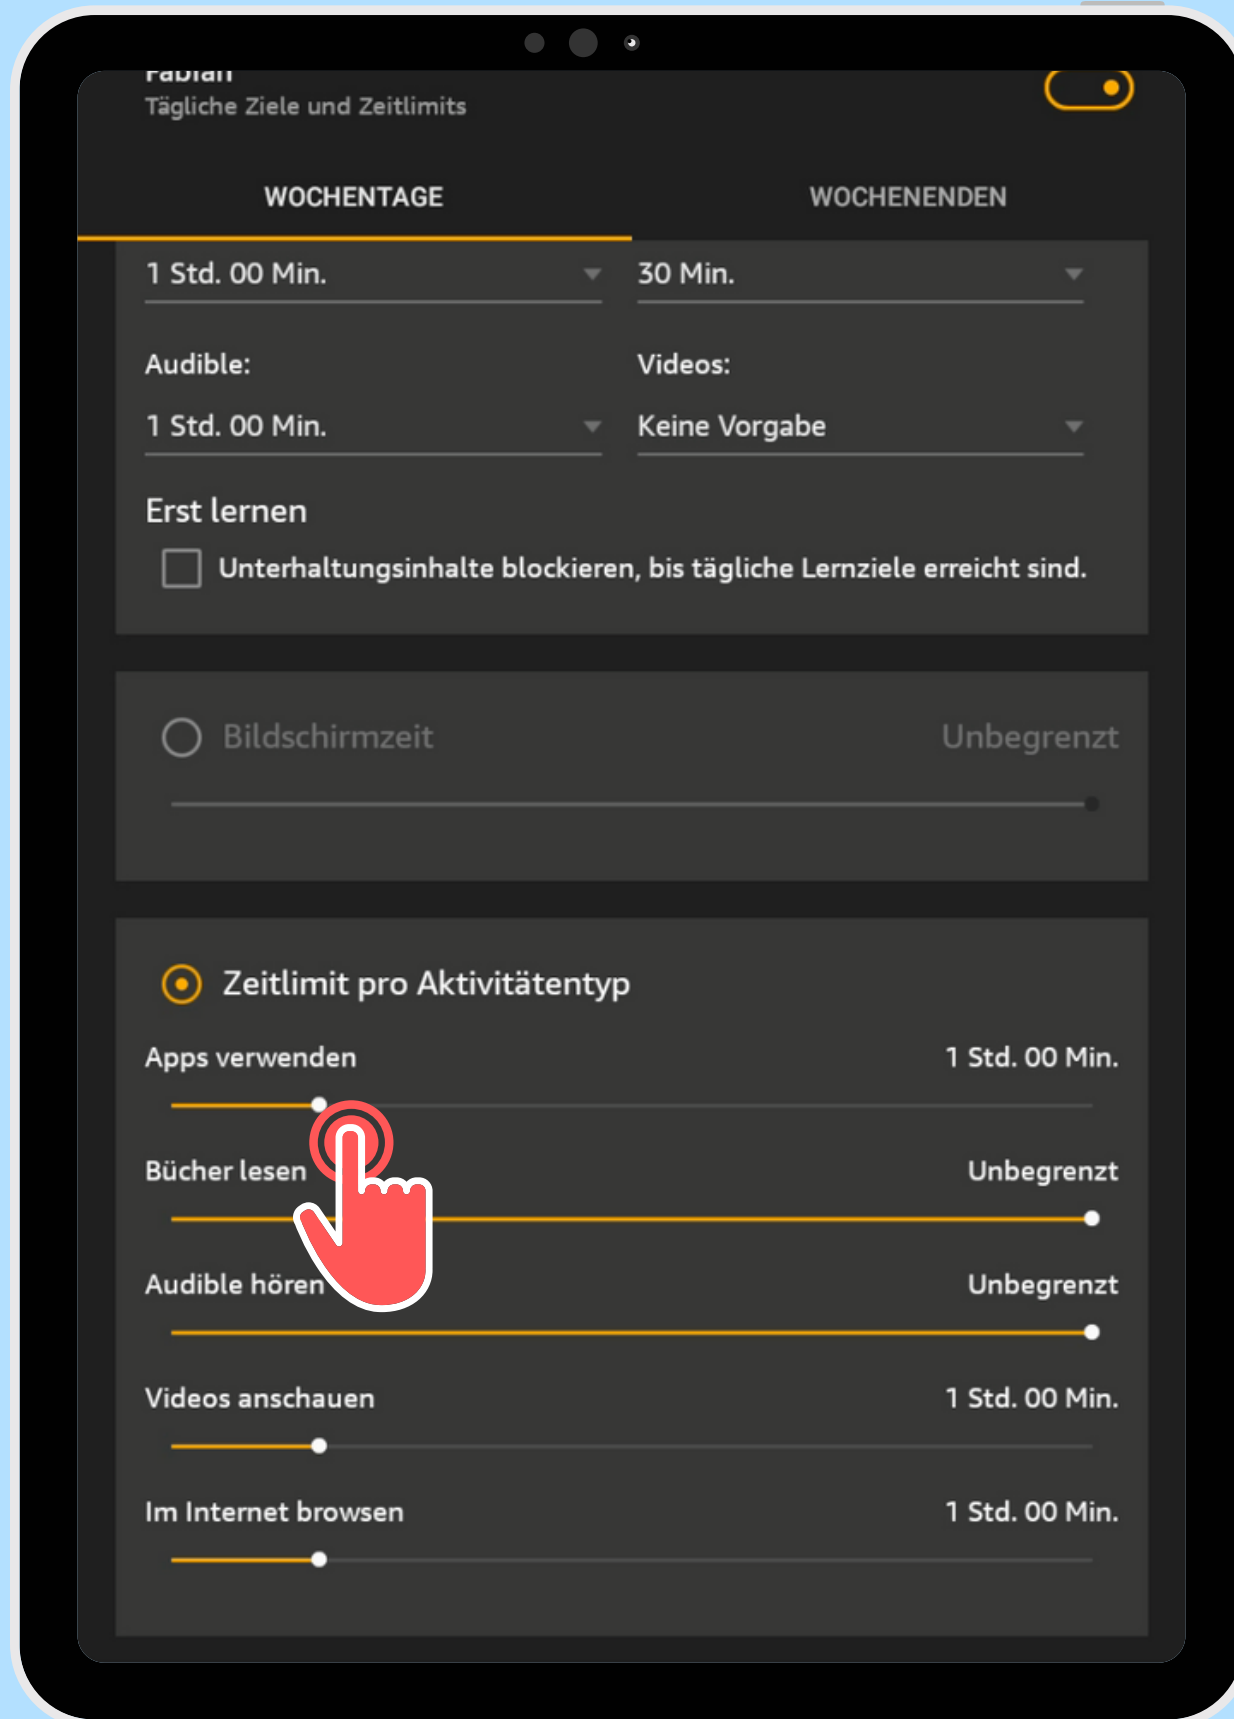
Fabian
Tägliche Ziele und Zeitlimits

WOCHENTAGE

WOCHENENDEN

1 Std. 00 Min.

30 Min.

Audible:

Videos:

1 Std. 00 Min.

Keine Vorgabe

Erst lernen

Unterhaltungsinhalte blockieren, bis tägliche Lernziele erreicht sind.

Bildschirmzeit

Unbegrenzt

Zeitlimit pro Aktivitätentyp

Apps verwenden

1 Std. 00 Min.

Bücher lesen

Unbegrenzt

Audible hören

Unbegrenzt

Videos anschauen

1 Std. 00 Min.

Im Internet browsen

1 Std. 00 Min.